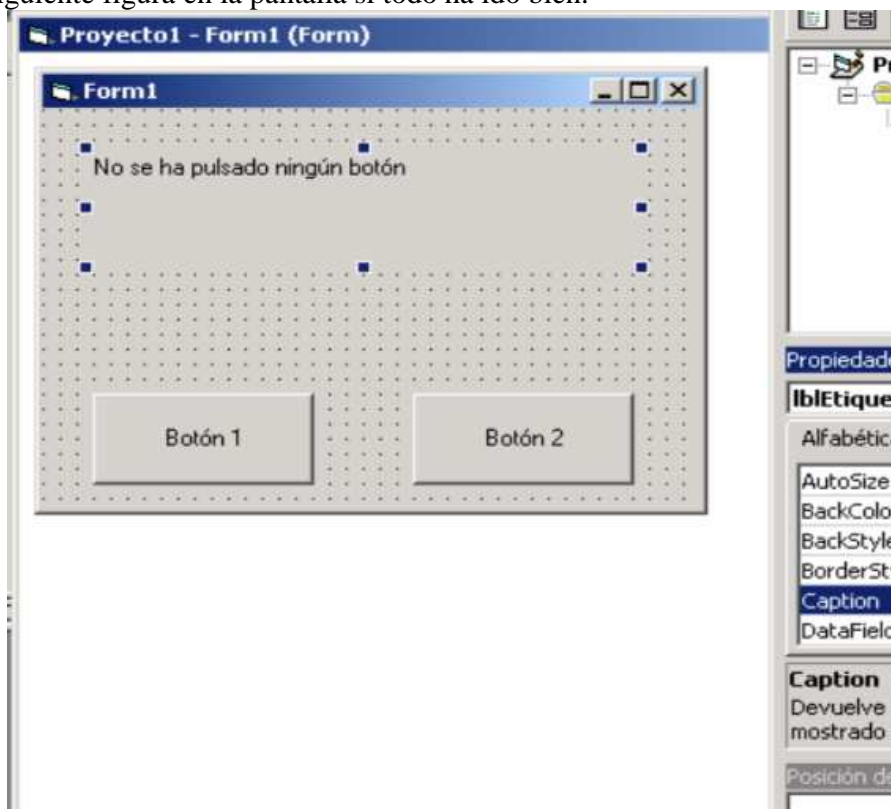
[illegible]guiente figura en la pantalla si todo ha ido bien.

Proyecto1 - Form1 (Form)

Form1

No se ha pulsado ningún botón

Botón 1

Botón 2

Pr

Propiedade

lblEtique

Alfabética

AutoSize
BackColo
BackStyl
BorderSt
Caption
DataFiel

Caption
Devuelve
mostrado

Posición d